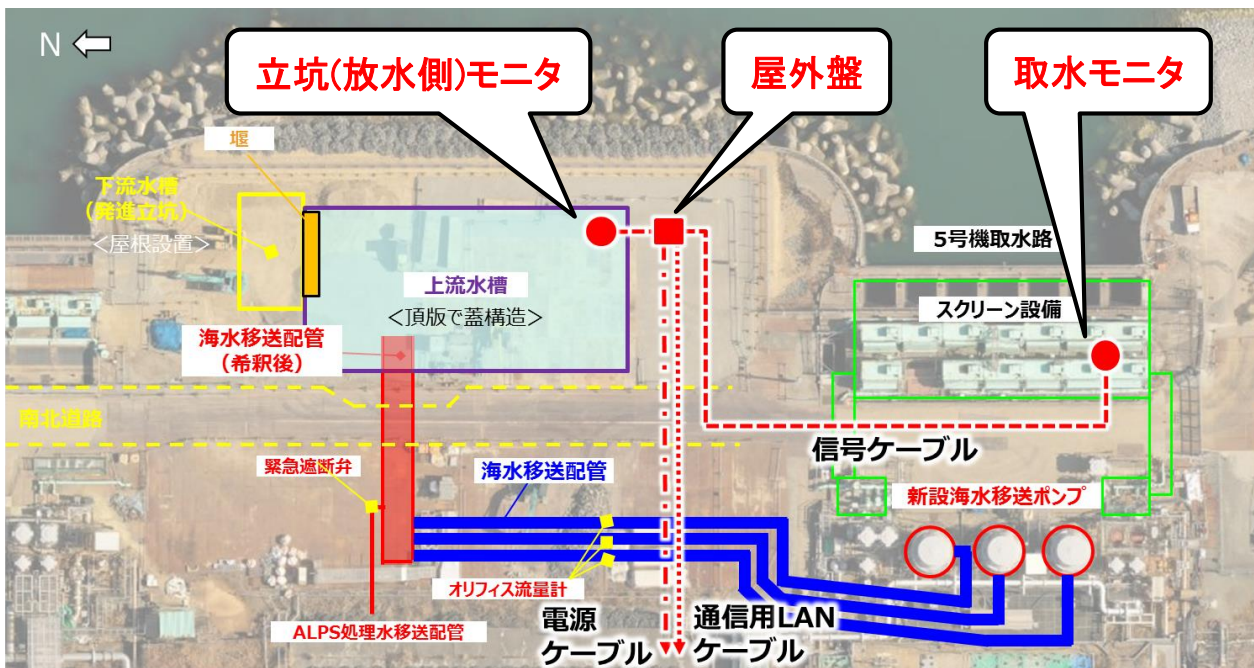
N

立坑(放水側)モニタ

屋外盤

取水モニタ

堰

下流水槽
(発進立坑)
<屋根設置>

上流水槽
<頂版で蓋構造>

5号機取水路

スクリーン設備

海水移送配管
(希釈後)

南北道路

信号ケーブル

緊急遮断弁

海水移送配管

新設海水移送ポンプ

オリフィス流量計

ALPS処理水移送配管

電源
ケーブル

通信用LAN
ケーブル